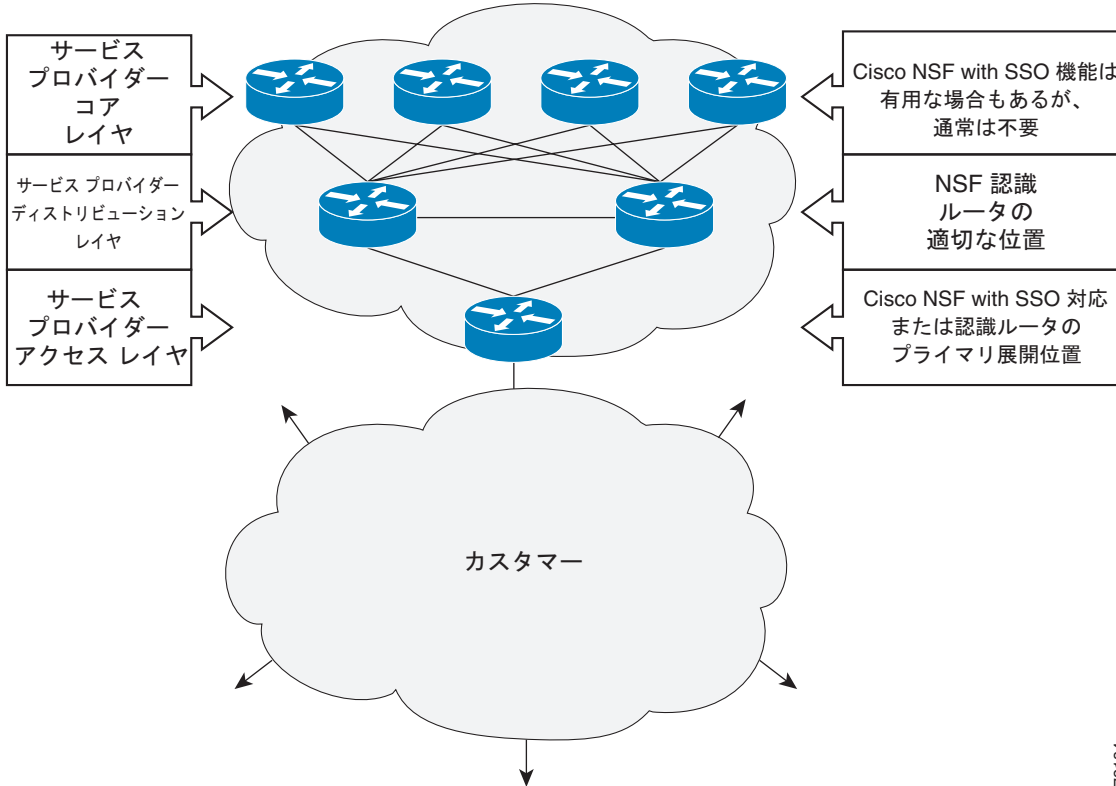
サービス
プロバイダー
コア
レイヤ

サービス プロバイダー
ディストリビューション
レイヤ

サービス
プロバイダー
アクセス レイヤ

Cisco NSF with SSO 機能は
有用な場合もあるが、
通常は不要

NSF 認識
ルータの
適切な位置

Cisco NSF with SSO 対応
または認識ルータの
プライマリ展開位置

カスタマー

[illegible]